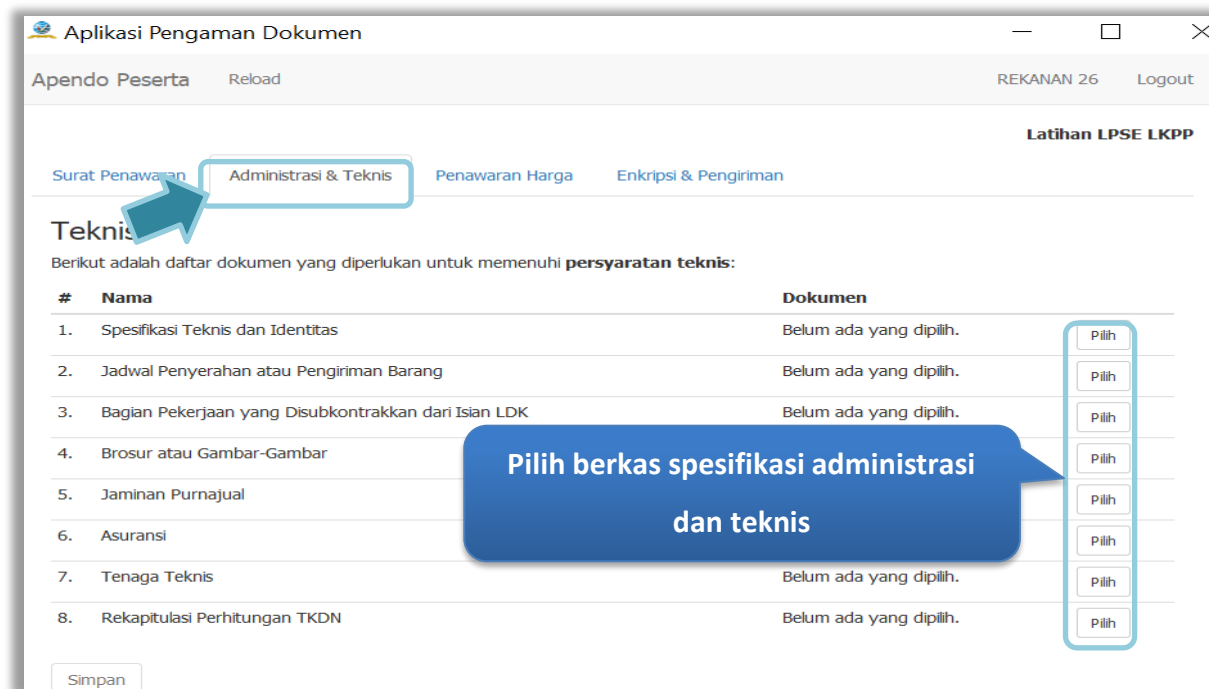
Aplikasi Pengaman Dokumen

Apendo Peserta Reload REKANAN 26 Logout

Latihan LPSE LKPP

Surat Penawaran Administrasi & Teknis Penawaran Harga Enkripsi & Pengiriman

Teknis

Berikut adalah daftar dokumen yang diperlukan untuk memenuhi **persyaratan teknis**:

| # | Nama | Dokumen | |
|---|---|---|---|
| 1. | Spesifikasi Teknis dan Identitas | Belum ada yang dipilih. | Pilih |
| 2. | Jadwal Penyerahan atau Pengiriman Barang | Belum ada yang dipilih. | Pilih |
| 3. | Bagian Pekerjaan yang Disubkontrakkan dari Isian LDK | Belum ada yang dipilih. | Pilih |
| 4. | Brosur atau Gambar-Gambar | | Pilih |
| 5. | Jaminan Purnajual | | Pilih |
| 6. | Asuransi | | Pilih |
| 7. | Tenaga Teknis | Belum ada yang dipilih. | Pilih |
| 8. | Rekapitulasi Perhitungan TKDN | Belum ada yang dipilih. | Pilih |

Pilih berkas spesifikasi administrasi dan teknis

Simpan